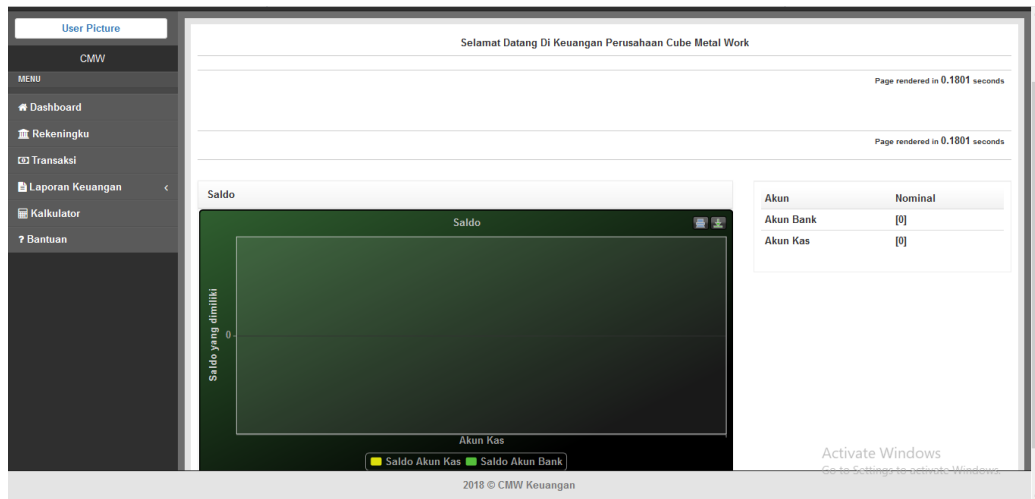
User Picture

CMW

MENU

Dashboard

Rekeningku

Transaksi

Laporan Keuangan ‹

Kalkulator

? Bantuan

Selamat Datang Di Keuangan Perusahaan Cube Metal Work

Page rendered in 0.1801 seconds

Page rendered in 0.1801 seconds

Saldo

Saldo

Saldo yang dimiliki

0

Akun Kas

Saldo Akun Kas Saldo Akun Bank

| Akun | Nominal |
|---|---|
| Akun Bank | [0] |
| Akun Kas | [0] |

Activate Windows
Go to Settings to activate Windows.

2018 © CMW Keuangan